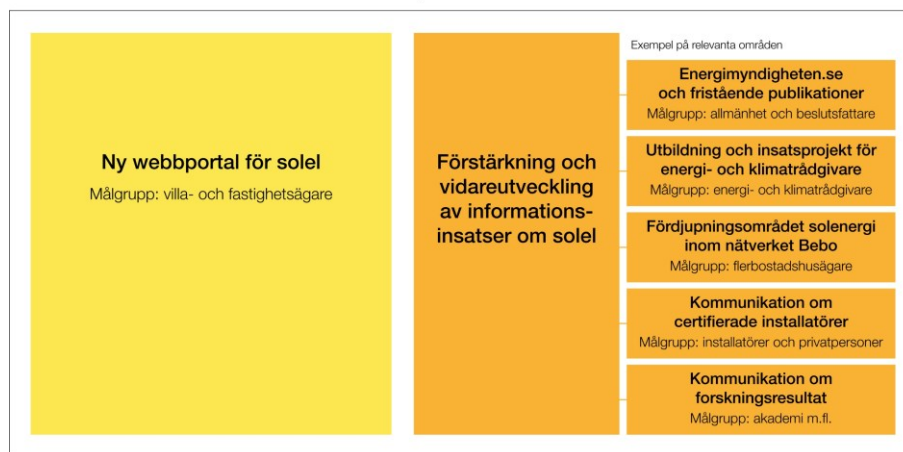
Ny webbportal för solel

Målgrupp: villa- och fastighetsägare

Förstärkning och vidareutveckling av informationsinsatser om solel

Exempel på relevanta områden

Energimyndigheten.se och fristående publikationer
Målgrupp: allmänhet och beslutsfattare

Utbildning och insatsprojekt för energi- och klimatrådgivare
Målgrupp: energi- och klimatrådgivare

Fördjupningsområdet solenergi inom nätverket Bebo
Målgrupp: flerbostadshusägare

Kommunikation om certifierade installatörer
Målgrupp: installatörer och privatpersoner

Kommunikation om forskningsresultat
Målgrupp: akademi m.fl.